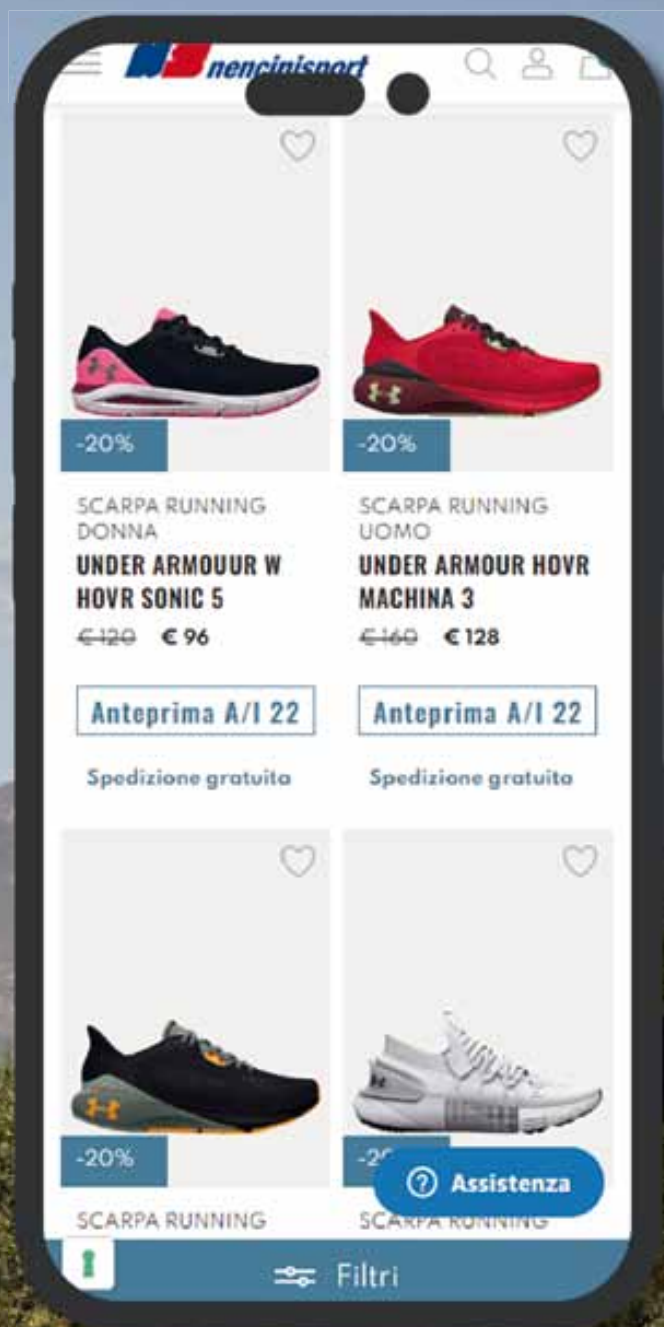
nencinisport

-20%

SCARPA RUNNING DONNA

UNDER ARMOUUR W HOVR SONIC 5

~~€120~~ € 96

Anteprima A/I 22

Spedizione gratuita

-20%

SCARPA RUNNING UOMO

UNDER ARMOUR HOVR MACHINA 3

~~€160~~ € 128

Anteprima A/I 22

Spedizione gratuita

-20%

SCARPA RUNNING

-2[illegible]

SCARPA RUNNING

Assistenza

Filtri